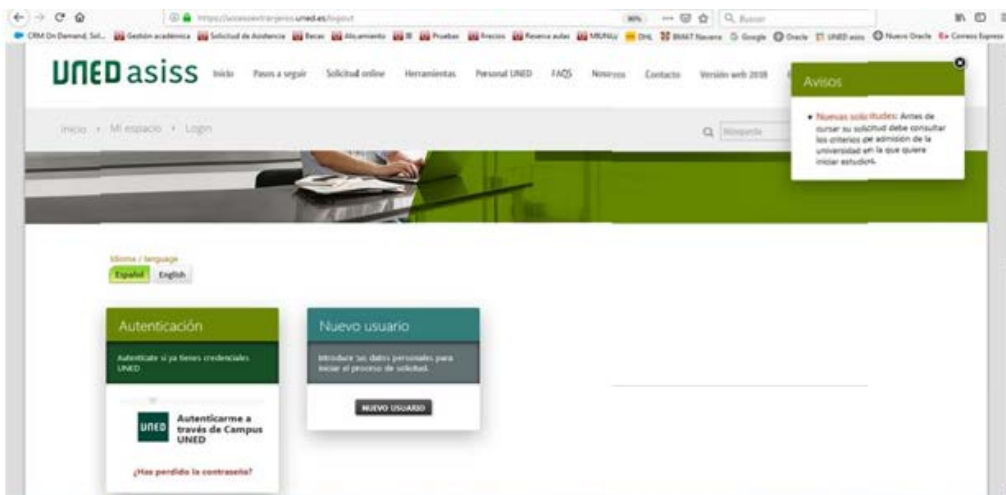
https://accesoextranjeros.uned.es/logout

90% Buscar

CRM On Demand Sol... Gestión académica Solicitud de Asistencia Becas Alojamiento Pruebas Precios Reserva aulas MiUNU DHL BMAT Navarra Google Oracle UNED asiss Nuevo Oracle Correos Express

UNED asiss Inicio Pasos a seguir Solicitud online Herramientas Personal UNED FAQS Nosotros Contacto Versión web 2018

Avisos

• Nuevas solicitudes: Antes de cursar su solicitud debe consultar los criterios de admisión de la universidad en la que quiere iniciar estudios.

Inicio › Mi espacio › Login

Búsqueda

Idioma / language

Español English

Autenticación

Autentícate si ya tienes credenciales UNED

UNED Autenticarme a través de Campus UNED

¿Has perdido la contraseña?

Nuevo usuario

Introduce tus datos personales para iniciar el proceso de solicitud.

NUEVO USUARIO